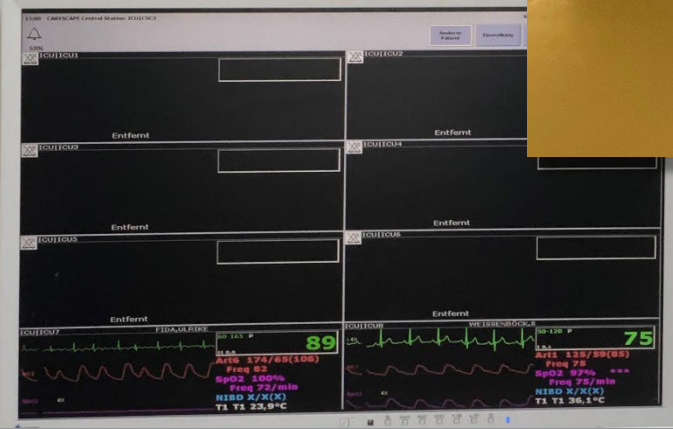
13:00 CARESCAPE Central Station ICU|CSC2

SRN

Andere Patient

Einstellung

ICU|ICU1

Entfernt

ICU|ICU2

Entfernt

ICU|ICU3

Entfernt

ICU|ICU4

Entfernt

ICU|ICU5

Entfernt

ICU|ICU6

Entfernt

ICU|ICU7 FIDA,ULRIKE

89

Art6 174/65(106)

Freq 82

SpO2 100%

Freq 72/min

NIBD X/X(X)

T1 T1 23,9°C

ICU|ICU8 WEISSENBÖCK,E

50-120 P

75

Art1 125/59(85)

Freq 75

SpO2 97%

Freq 75/min

NIBD X/X(X)

T1 T1 36,1°C